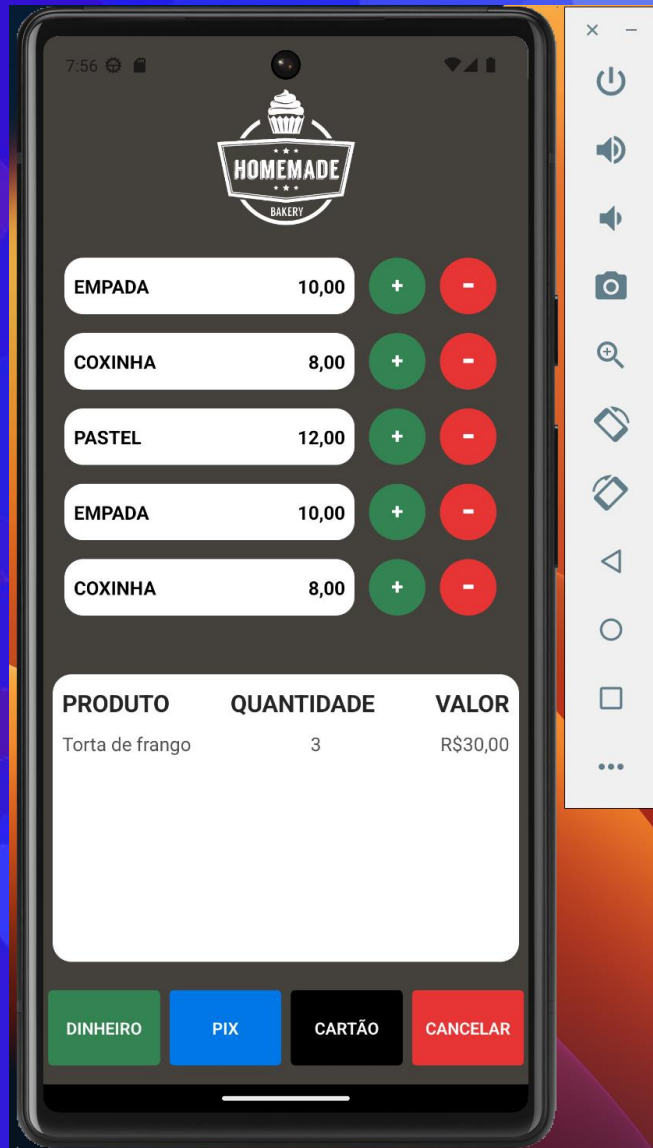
7:56

HOMEMADE
BAKERY

EMPADA 10,00 + -

COXINHA 8,00 + -

PASTEL 12,00 + -

EMPADA 10,00 + -

COXINHA 8,00 + -

| PRODUTO | QUANTIDADE | VALOR |
|---|---|---|
| Torta de frango | 3 | R$30,00 |

DINHEIRO PIX CARTÃO CANCELAR

× −